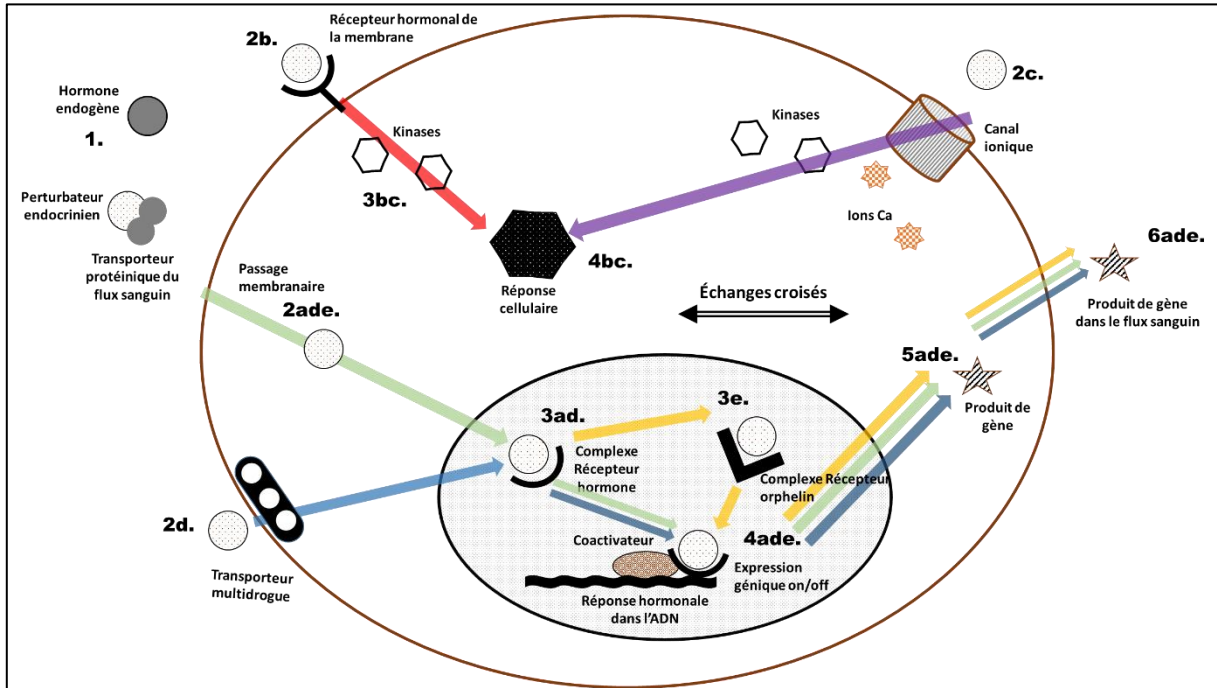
2b.

Récepteur hormonal de la membrane

Hormone endogène

1.

Kinases

3bc.

Kinases

2c.

Canal ionique

Ions Ca

Perturbateur endocrinien

Transporteur protéinique du flux sanguin

4bc.

Réponse cellulaire

Passage membranaire

2ade.

Échanges croisés

6ade.

Produit de gène dans le flux sanguin

5ade.

Produit de gène

3ad.

3e.

Complexe Récepteur hormone

Complexe Récepteur orphelin

2d.

Coactivateur

4ade.

Expression génique on/off

Réponse hormonale dans l'ADN

Transporteur multidrogue